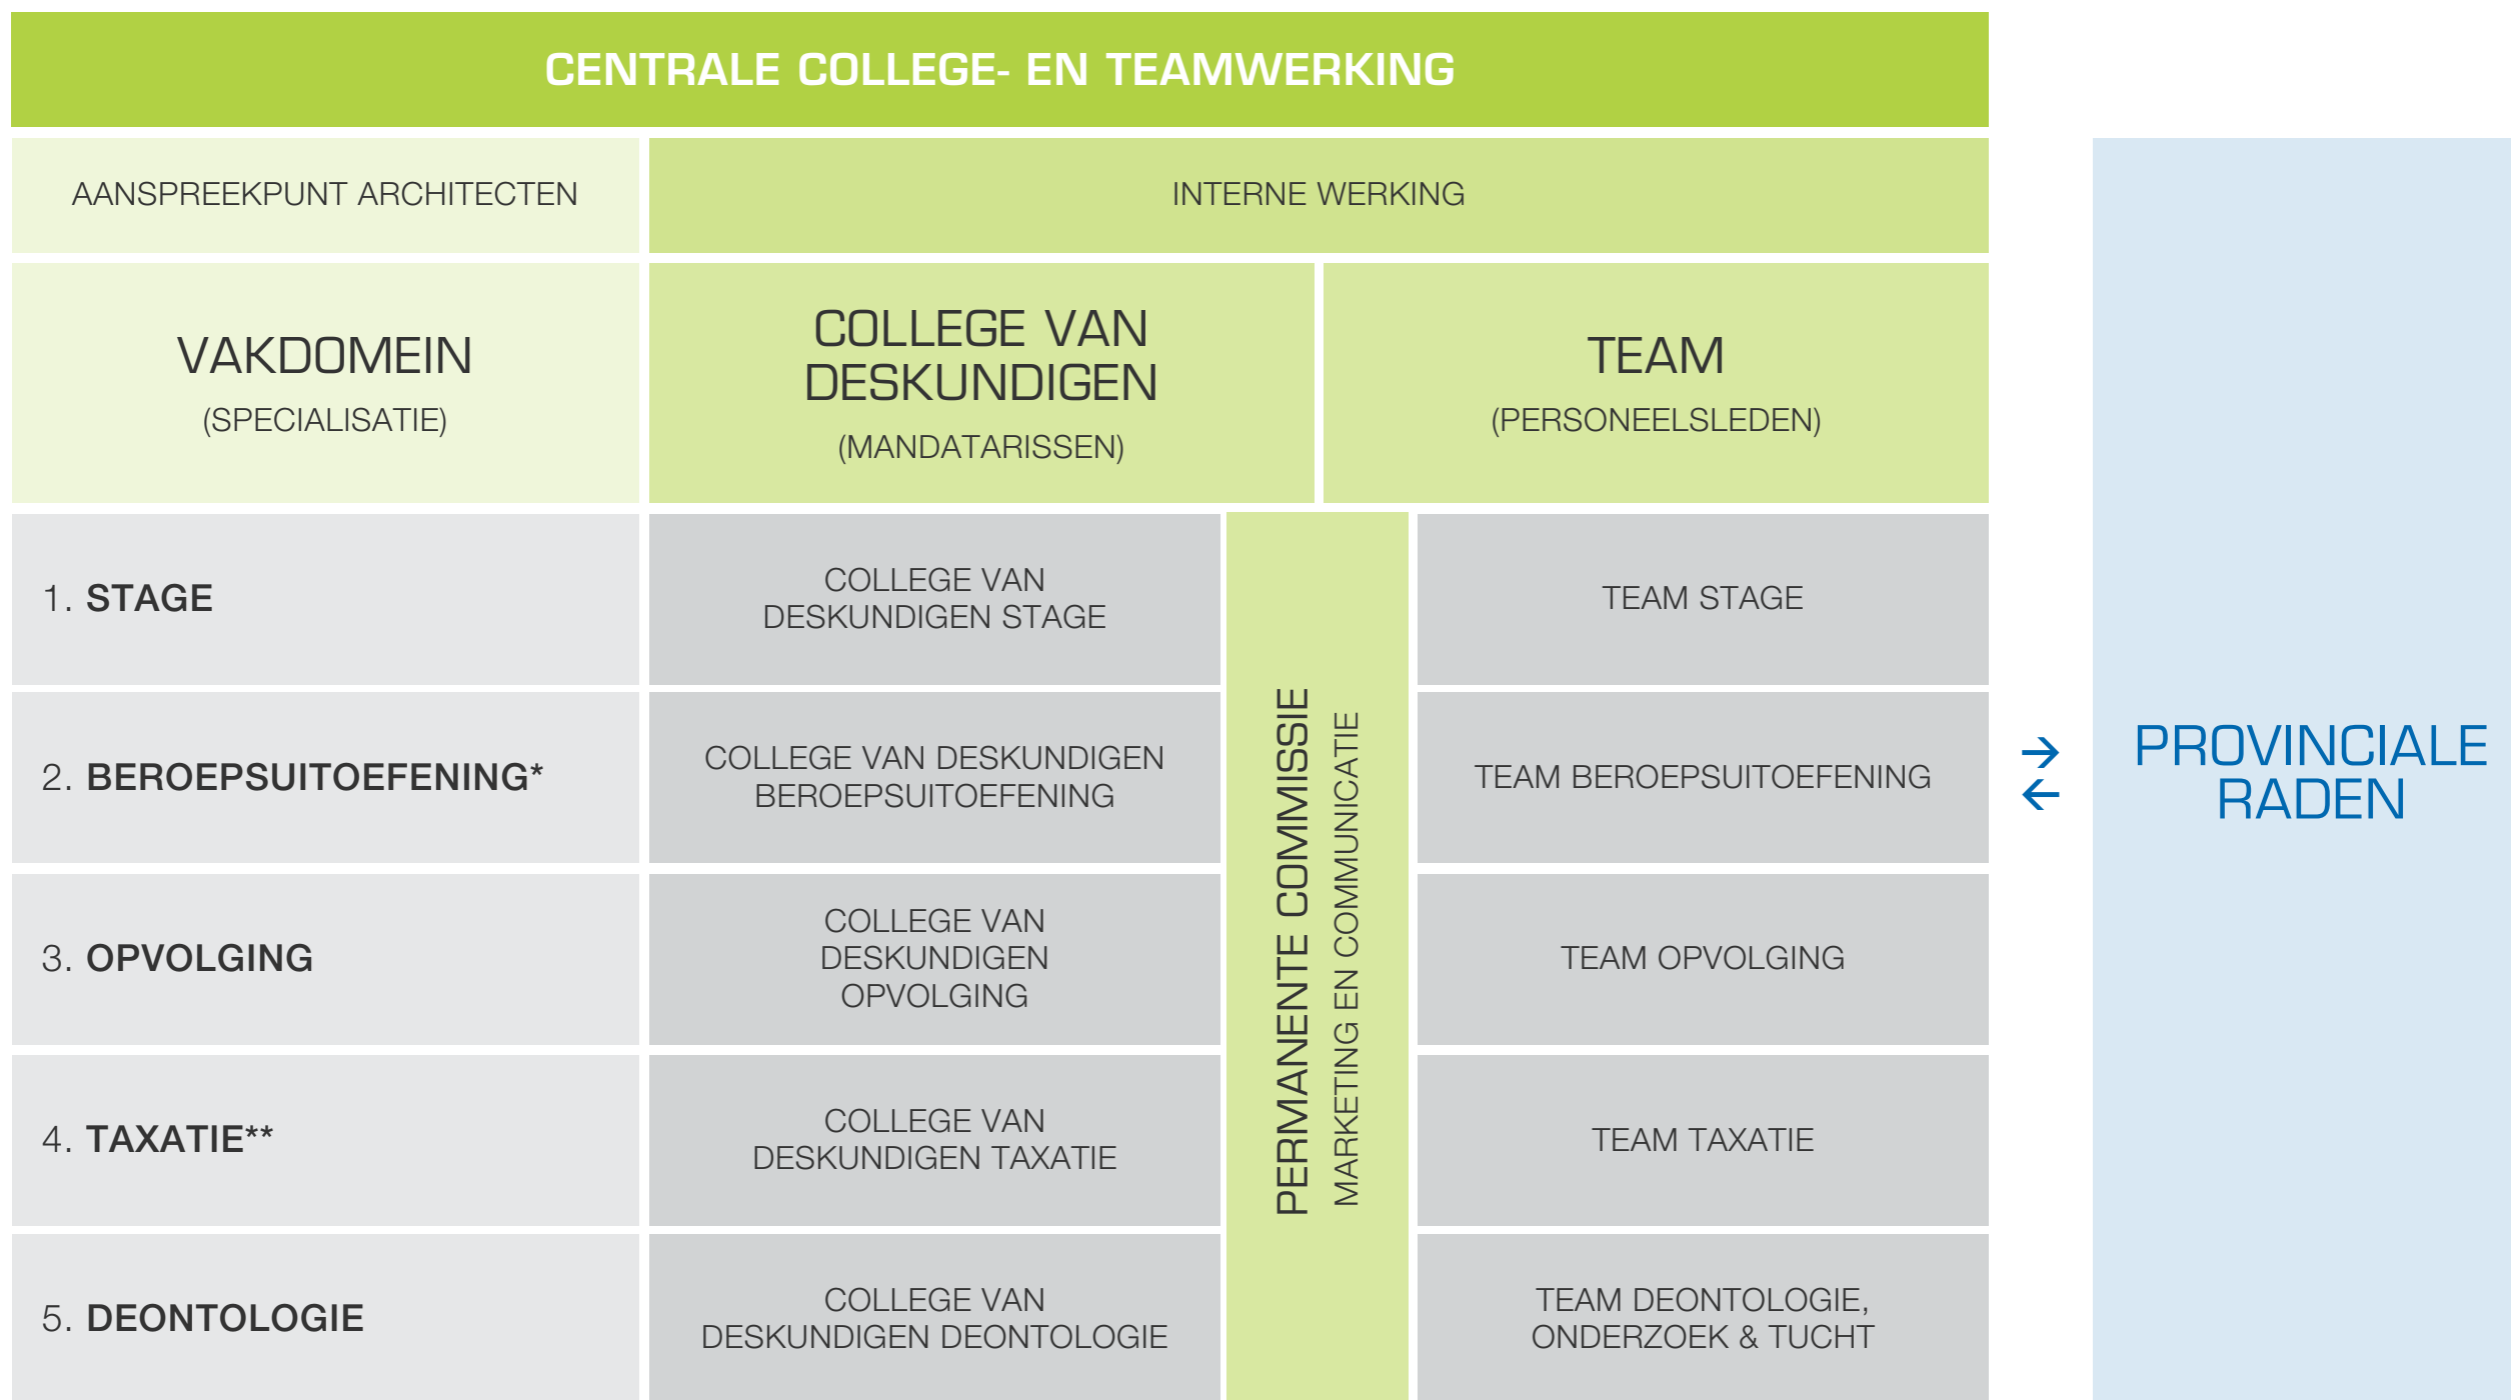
CENTRALE COLLEGE- EN TEAMWERKING

AANSPREEKPUNT ARCHITECTEN

INTERNE WERKING

VAKDOMEIN
(SPECIALISATIE)

COLLEGE VAN DESKUNDIGEN
(MANDATARISSEN)

TEAM
(PERSONEELSLEDEN)

1. STAGE

COLLEGE VAN DESKUNDIGEN STAGE

TEAM STAGE

2. BEROEPSUITOEFENING*

COLLEGE VAN DESKUNDIGEN BEROEPSUITOEFENING

TEAM BEROEPSUITOEFENING

3. OPVOLGING

COLLEGE VAN DESKUNDIGEN OPVOLGING

TEAM OPVOLGING

4. TAXATIE**

COLLEGE VAN DESKUNDIGEN TAXATIE

TEAM TAXATIE

5. DEONTOLOGIE

COLLEGE VAN DESKUNDIGEN DEONTOLOGIE

TEAM DEONTOLOGIE, ONDERZOEK & TUCHT

PERMANENTE COMMISSIE
MARKETING EN COMMUNICATIE

PROVINCIALE RADEN